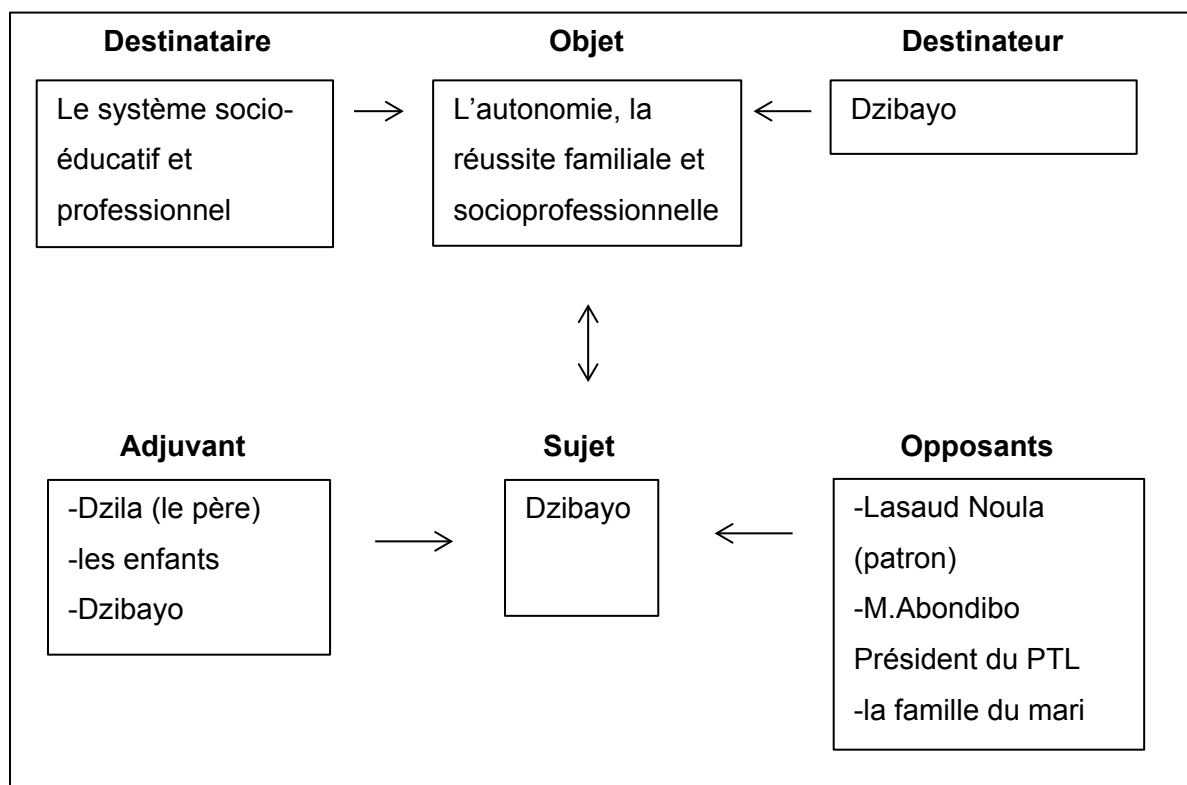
Destinataire

Le système socio-éducatif et professionnel

Objet

L'autonomie, la réussite familiale et socioprofessionnelle

Destinateur

Dzibayo

Adjuvant

-Dzila (le père)
-les enfants
-Dzibayo

Sujet

Dzibayo

Opposants

-Lasaud Noula (patron)
-M.Abondibo Président du PTL
-la famille du mari